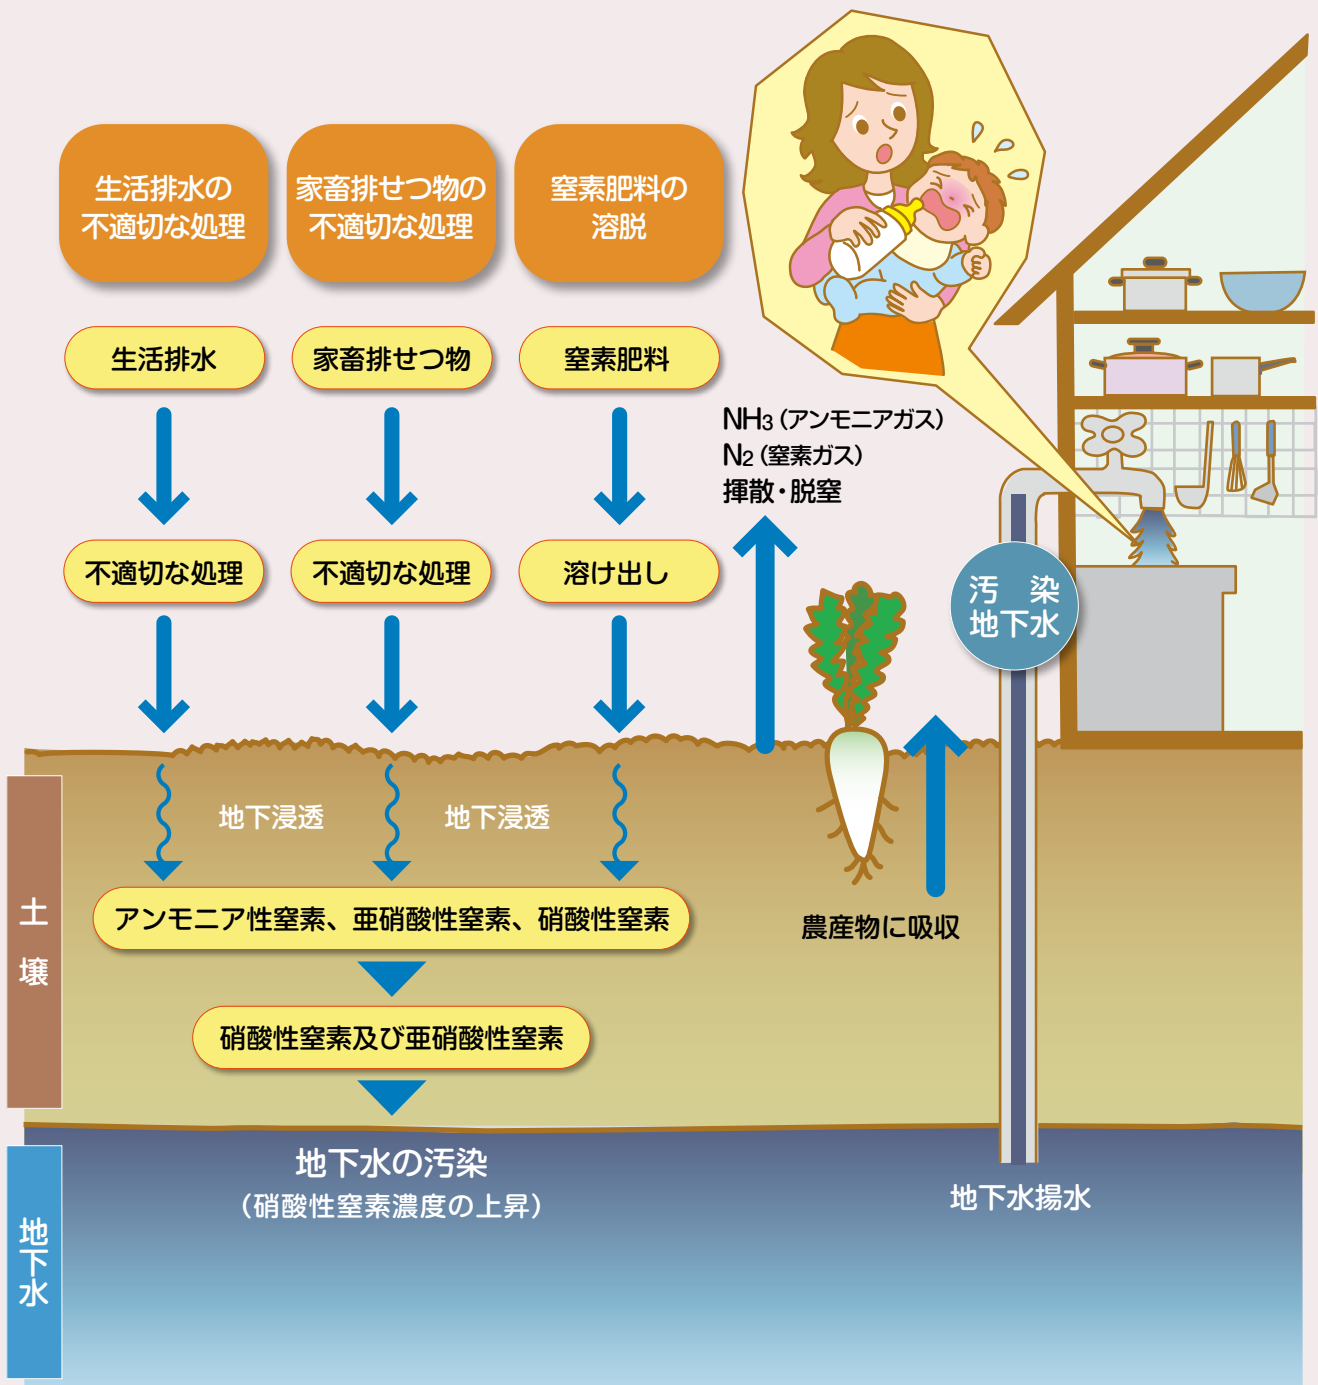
生活排水の不適切な処理

家畜排せつ物の不適切な処理

窒素肥料の溶脱

生活排水

家畜排せつ物

窒素肥料

不適切な処理

不適切な処理

溶け出し

$NH_3$（アンモニアガス）
$N_2$（窒素ガス）
揮散・脱窒

汚　染
地下水

地下浸透

地下浸透

土
壌

アンモニア性窒素、亜硝酸性窒素、硝酸性窒素

農産物に吸収

硝酸性窒素及び亜硝酸性窒素

地下水の汚染
（硝酸性窒素濃度の上昇）

地下水揚水

地
下
水